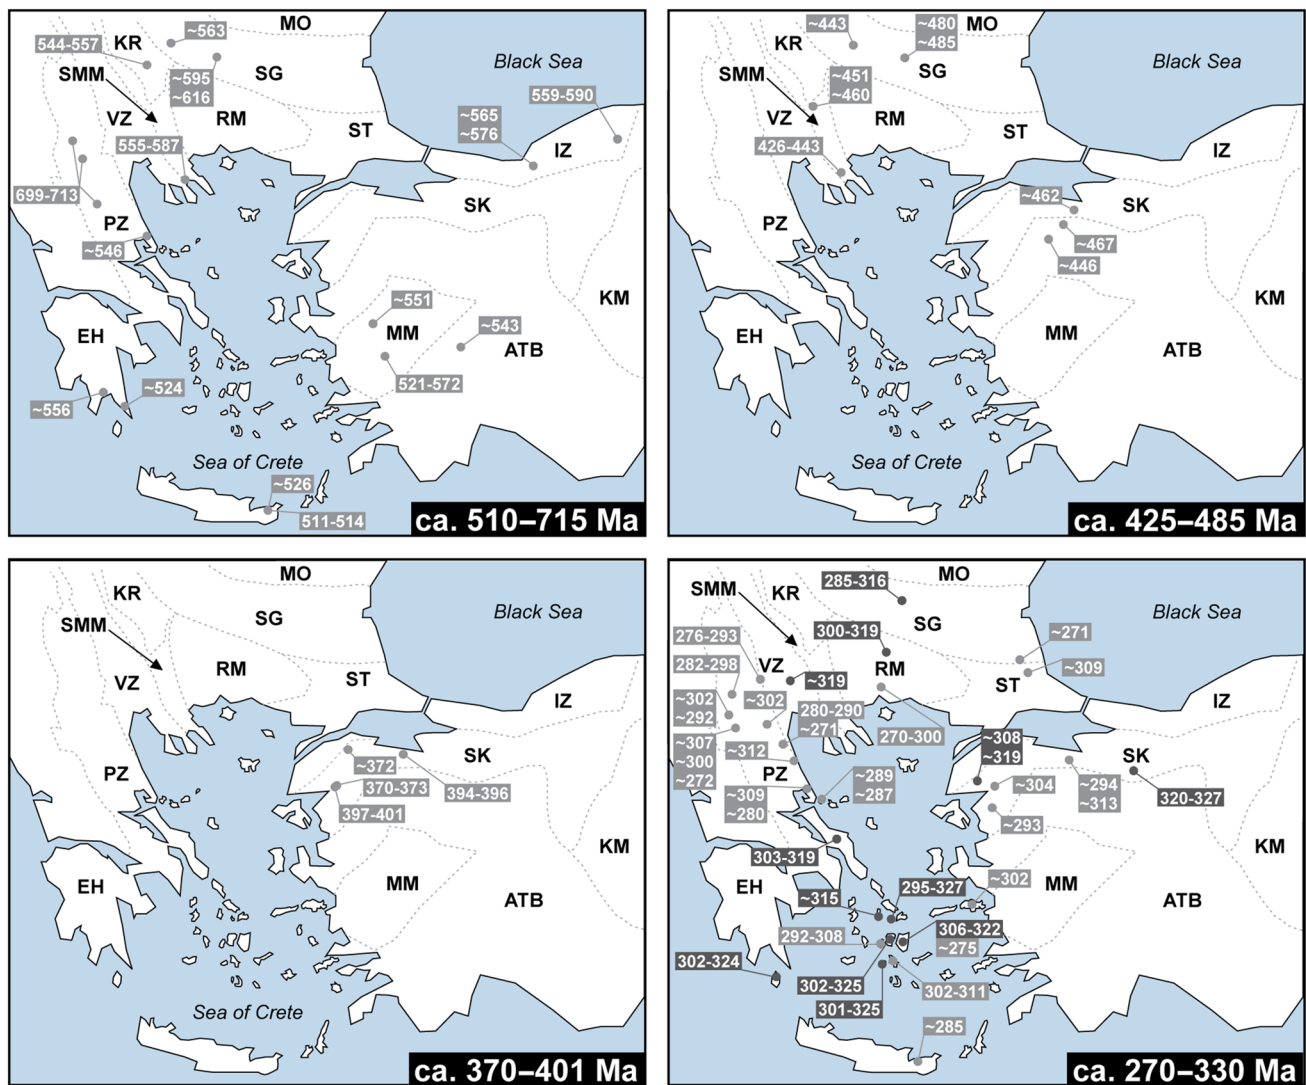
MO
~563
544-557
KR
SG
Black Sea
SMM
~595
~616
VZ
RM
ST
~565
~576
559-590
IZ
555-587
699-713
PZ
SK
~546
KM
~551
EH
MM
~543
ATB
~524
521-572
~556
Sea of Crete
~526
511-514
ca. 510–715 Ma

~443
~480
~485
MO
KR
SG
Black Sea
SMM
~451
~460
VZ
RM
ST
IZ
426-443
~462
SK
PZ
~467
~446
KM
EH
MM
ATB
Sea of Crete
ca. 425–485 Ma

MO
KR
SG
Black Sea
SMM
RM
ST
VZ
IZ
SK
~372
394-396
PZ
370-373
397-401
KM
EH
MM
ATB
Sea of Crete
ca. 370–401 Ma

285-316
MO
SMM
KR
SG
Black Sea
300-319
~271
276-293
282-298
VZ
RM
~309
~319
ST
~302
IZ
~302
~292
280-290
~271
270-300
~307
~300
~272
~312
~308
~319
SK
PZ
~289
~287
~304
~294
~313
320-327
~309
~280
~293
KM
303-319
EH
295-327
~302
MM
~315
ATB
306-322
~275
292-308
302-324
302-325
302-311
301-325
~285
ca. 270–330 Ma